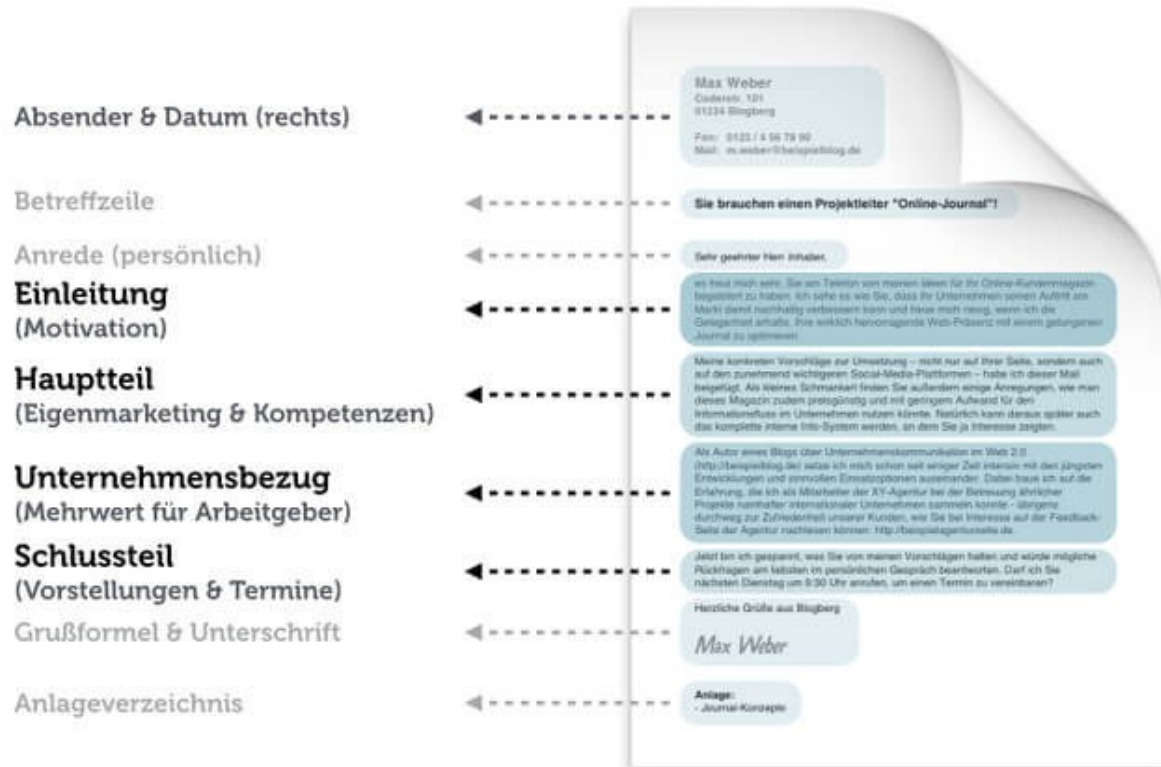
Absender & Datum (rechts)

Max Weber
Codestr. 101
01234 Blogberg

Fon: 0123 / 4 56 78 90
Mail: m.weber@beispielblog.de

Betreffzeile

Sie brauchen einen Projektleiter "Online-Journal"!

Anrede (persönlich)

Sehr geehrter Herr Inhaber,

Einleitung
(Motivation)

es freut mich sehr, Sie am Telefon von meinen Ideen für Ihr Online-Kundenmagazin begeistert zu haben. Ich sehe es wie Sie, dass Ihr Unternehmen seinen Auftritt am Markt damit nachhaltig verbessern kann und freue mich riesig, wenn ich die Gelegenheit erhalte, Ihre wirklich hervorragende Web-Präsenz mit einem gelungenen Journal zu optimieren.

Hauptteil
(Eigenmarketing & Kompetenzen)

Meine konkreten Vorschläge zur Umsetzung – nicht nur auf Ihrer Seite, sondern auch auf den zunehmend wichtigeren Social-Media-Plattformen – habe ich dieser Mail beigelegt. Als kleines Schmankerl finden Sie außerdem einige Anregungen, wie man dieses Magazin zudem preisgünstig und mit geringem Aufwand für den Informationsfluss im Unternehmen nutzen könnte. Natürlich kann daraus später auch das komplette interne Info-System werden, an dem Sie ja Interesse zeigten.

Unternehmensbezug
(Mehrwert für Arbeitgeber)

Als Autor eines Blogs über Unternehmenskommunikation im Web 2.0 (http://beispielblog.de) setze ich mich schon seit einiger Zeit intensiv mit den jüngsten Entwicklungen und sinnvollen Einsatzoptionen auseinander. Dabei baue ich auf die Erfahrung, die ich als Mitarbeiter der XY-Agentur bei der Betreuung ähnlicher Projekte namhafter internationaler Unternehmen sammeln konnte - übrigens durchweg zur Zufriedenheit unserer Kunden, wie Sie bei Interesse auf der Feedback-Seite der Agentur nachlesen können: http://beispielagenturseite.de.

Schlussteil
(Vorstellungen & Termine)

Jetzt bin ich gespannt, was Sie von meinen Vorschlägen halten und würde mögliche Rückfragen am liebsten im persönlichen Gespräch beantworten. Darf ich Sie nächsten Dienstag um 9:30 Uhr anrufen, um einen Termin zu vereinbaren?

Grußformel & Unterschrift

Herzliche Grüße aus Blogberg

Max Weber

Anlageverzeichnis

Anlage:
- Journal-Konzepte